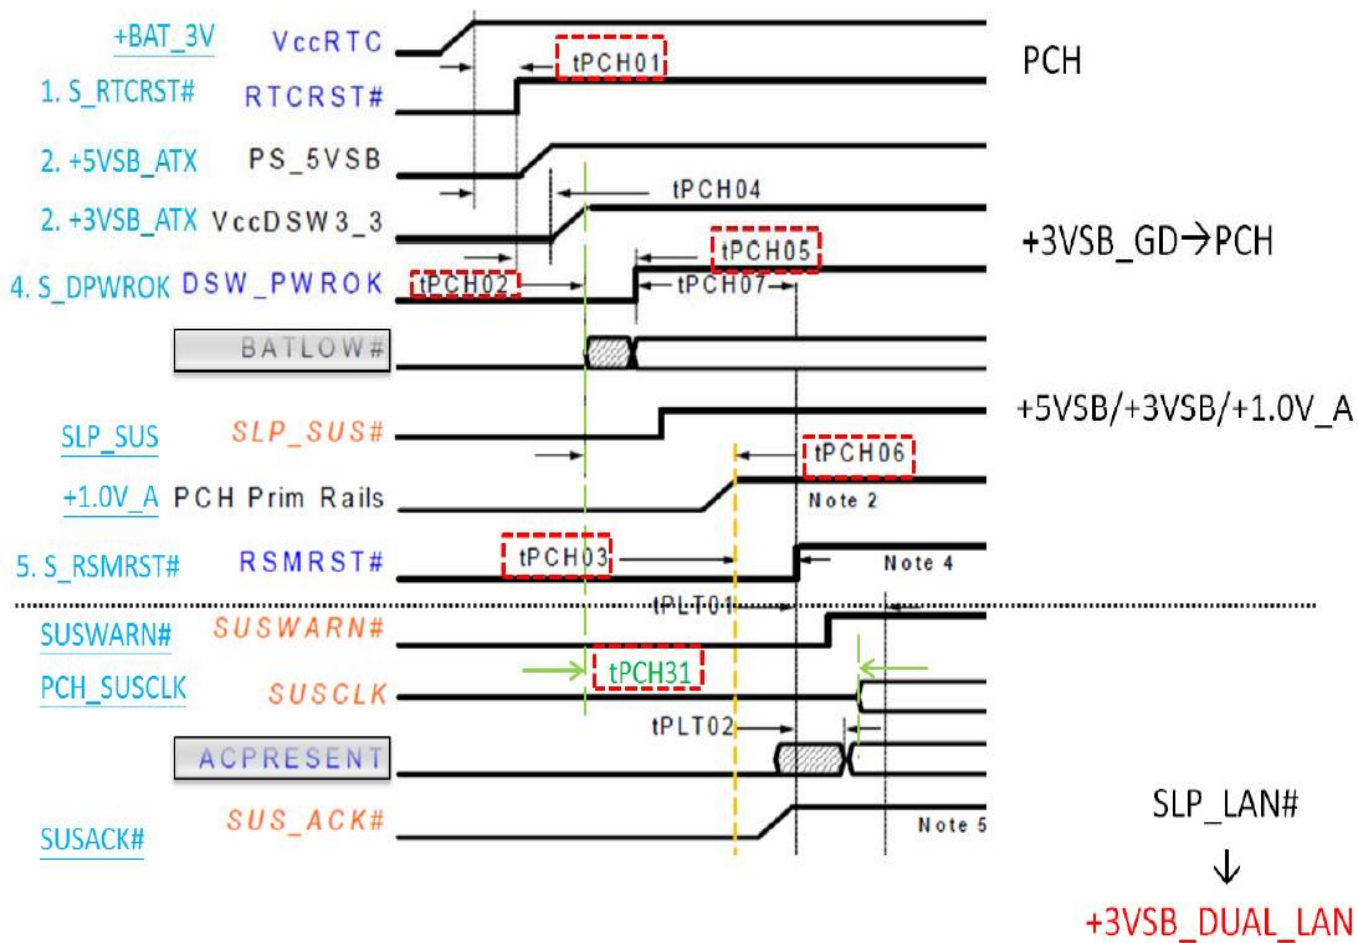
+BAT_3V VccRTC
tPCH01
PCH
1. S_RTCRST# RTCRST#
2. +5VSB_ATX PS_5VSB
tPCH04
2. +3VSB_ATX VccDSW3_3
tPCH05
+3VSB_GD→PCH
4. S_DPWROK DSW_PWROK
tPCH02
tPCH07
BATLOW#
SLP_SUS SLP_SUS#
+5VSB/+3VSB/+1.0V_A
tPCH06
+1.0V_A PCH Prim Rails
Note 2
5. S_RSMRST# RSMRST#
tPCH03
Note 4
tPLT01
SUSWARN# SUSWARN#
tPCH31
PCH_SUSCLK SUSCLK
tPLT02
ACPRESENT
SUSACK# SUS_ACK#
Note 5
SLP_LAN#
↓
+3VSB_DUAL_LAN